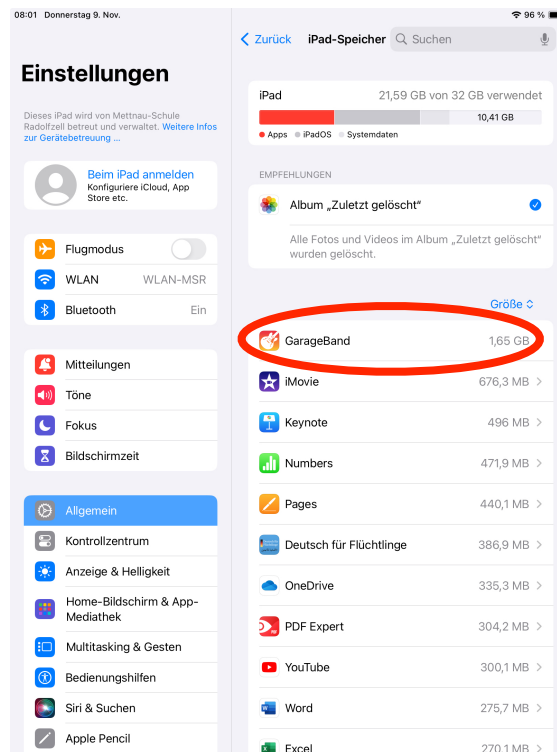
08:01 Donnerstag 9. Nov.

96 %

Einstellungen

Dieses iPad wird von Mettnau-Schule Radolfzell betreut und verwaltet. Weitere Infos zur Gerätebetreuung ...

Beim iPad anmelden
Konfiguriere iCloud, App Store etc.

Flugmodus

WLAN WLAN-MSR

Bluetooth Ein

Mitteilungen

Töne

Fokus

Bildschirmzeit

Allgemein

Kontrollzentrum

Anzeige & Helligkeit

Home-Bildschirm & App-Mediathek

Multitasking & Gesten

Bedienungshilfen

Siri & Suchen

Apple Pencil

< Zurück iPad-Speicher Suchen

iPad 21,59 GB von 32 GB verwendet

10,41 GB

Apps iPadOS Systemdaten

EMPFEHLUNGEN

Album „Zuletzt gelöscht“

Alle Fotos und Videos im Album „Zuletzt gelöscht“ wurden gelöscht.

Größe

GarageBand 1,65 GB

iMovie 676,3 MB >

Keynote 496 MB >

Numbers 471,9 MB >

Pages 440,1 MB >

Deutsch für Flüchtlinge 386,9 MB >

OneDrive 335,3 MB >

PDF Expert 304,2 MB >

YouTube 300,1 MB >

Word 275,7 MB >

Excel 270,1 MB >